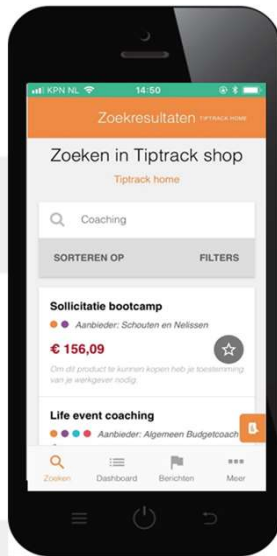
KPN NL 14:50

Zoekresultaten TIPTRACK HOME

Zoeken in Tiptrack shop

Tiptrack home

Coaching

SORTEREN OP FILTERS

Sollicitatie bootcamp

Aanbieder: Schouten en Nelissen

€ 156,09

Om dit product te kunnen kopen heb je toestemming van je werkgever nodig.

Life event coaching

Aanbieder: Algemeen Budgetcoach

Zoeken Dashboard Berichten Meer